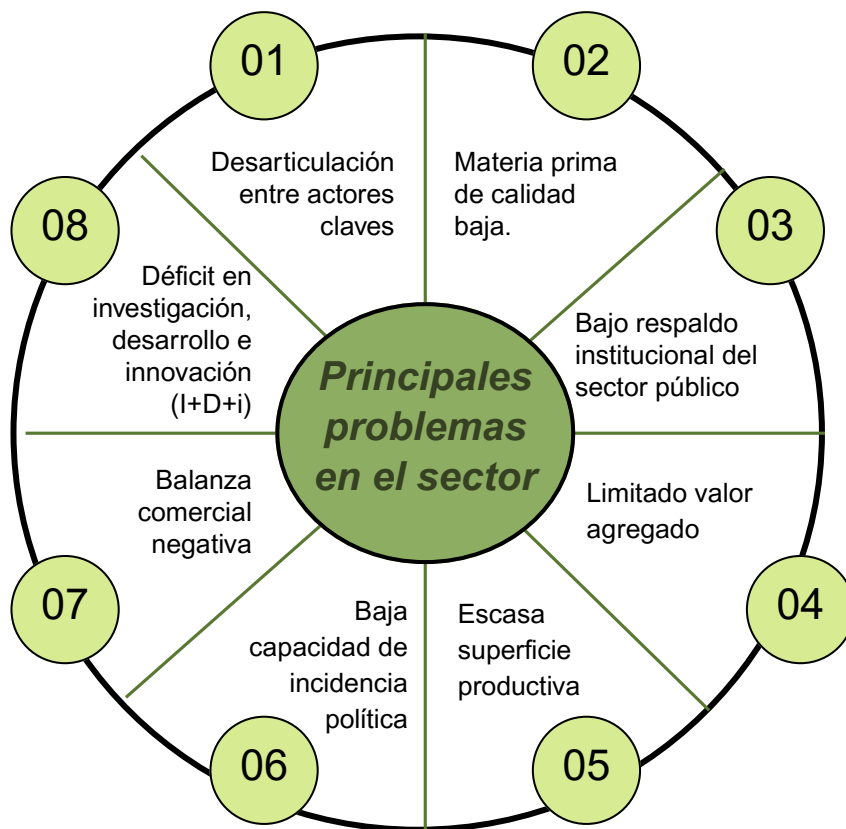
Principales problemas en el sector

01
Desarticulación entre actores claves

02
Materia prima de calidad baja.

03
Bajo respaldo institucional del sector público

04
Limitado valor agregado

05
Escasa superficie productiva

06
Baja capacidad de incidencia política

07
Balanza comercial negativa

08
Déficit en investigación, desarrollo e innovación (I+D+i)